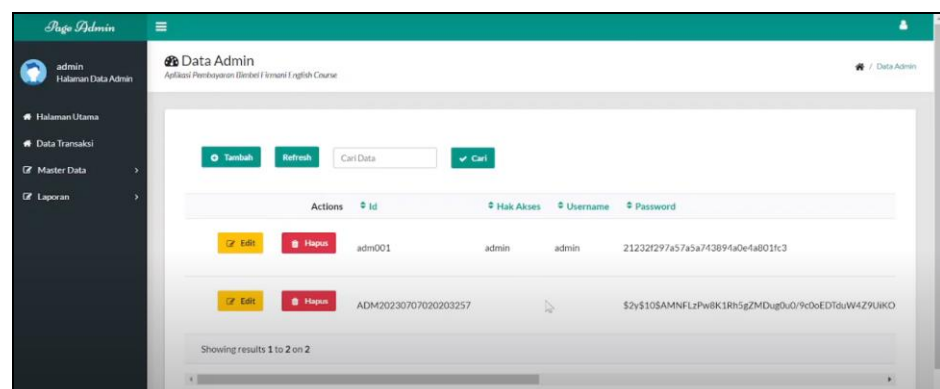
Page Admin

admin
Halaman Data Admin

Halaman Utama
Data Transaksi
Master Data
Laporan

Data Admin
Aplikasi Pembayaran Bimbel Firmani English Course

/ Data Admin

Tambah
Refresh
Cari Data
Cari

| Actions | Id | Hak Akses | Username | Password |
|---|---|---|---|---|
| Edit Hapus | adm001 | admin | admin | 21232f297a57a5a743894a0e4a801fc3 |
| Edit Hapus | ADM20230707020203257 | | | $2y$10$AMNFLzPw8K1Rh5gZMDug0u0/9c0oEDTduW4Z9UiKO |

Showing results 1 to 2 on 2